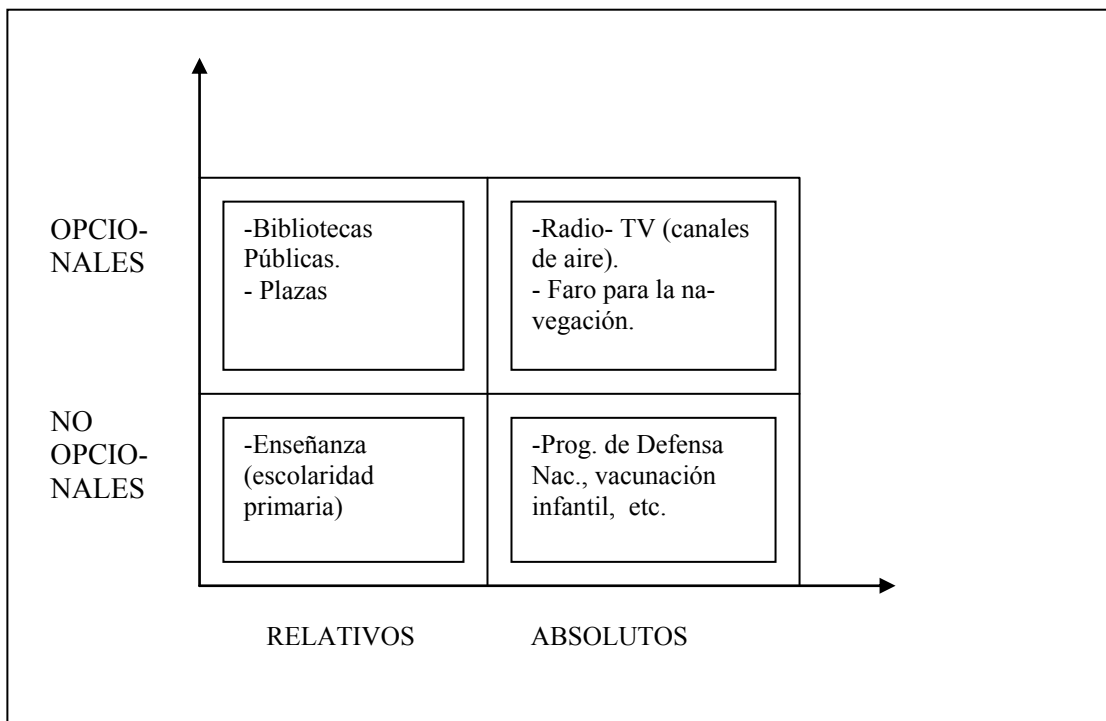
OPCIONALES

-Bibliotecas Públicas.
- Plazas

-Radio- TV (canales de aire).
- Faro para la navegación.

NO OPCIONALES

-Enseñanza (escolaridad primaria)

-Prog. de Defensa Nac., vacunación infantil, etc.

RELATIVOS

ABSOLUTOS